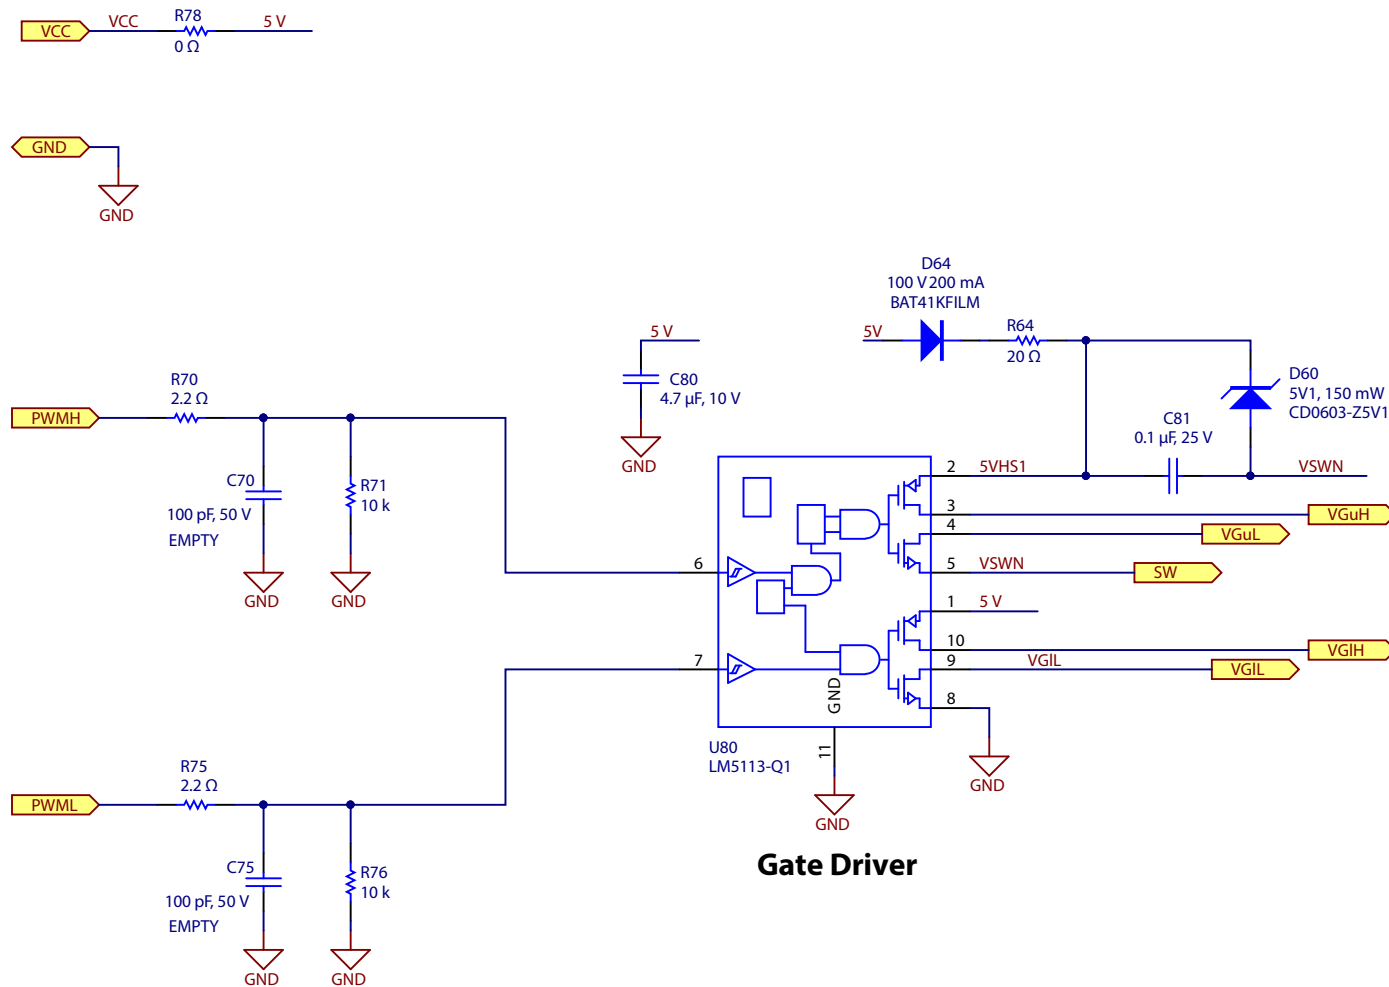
VCC VCC R78 0 Ω 5 V

GND

GND

D64
100 V 200 mA
BAT41KFILM

5V R64 20 Ω

D60
5V1, 150 mW
CD0603-Z5V1

5 V
C80
4.7 µF, 10 V
GND

C81
0.1 µF, 25 V

R70
2.2 Ω
PWMH

C70
100 pF, 50 V
EMPTY

R71
10 k

GND GND

2 5VHS1 VSWN
3 VGuH
4 VGuL
5 VSWN SW
6
1 5 V
10 VGlH
7
9 VGlL VGlL
8
GND
11

U80
LM5113-Q1

GND GND

R75
2.2 Ω
PWML

C75
100 pF, 50 V
EMPTY

R76
10 k

GND GND

Gate Driver